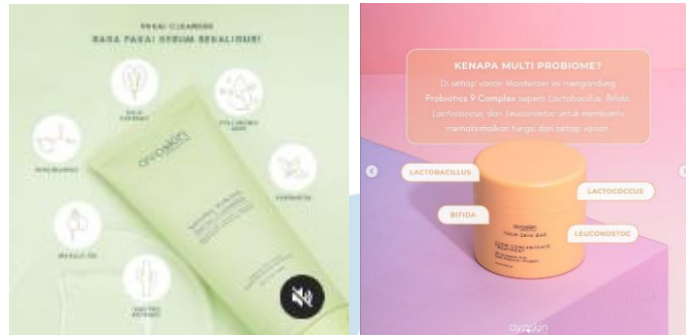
PAKAI CLEANSER
RASA PAKAI SERUM SEKALIGUS!

KENAPA MULTI PROBIOME?

Di setiap varian Moisturizer ini mengandung Probiotics 9 Complex seperti Lactobacillus, Bifida, Lactococcus, dan Leuconostoc untuk membantu memaksimalkan fungsi dari setiap varian.

LACTOBACILLUS
LACTOCOCCUS
BIFIDA
LEUCONOSTOC

avoskin
YOUR SKIN BAE

avoskin